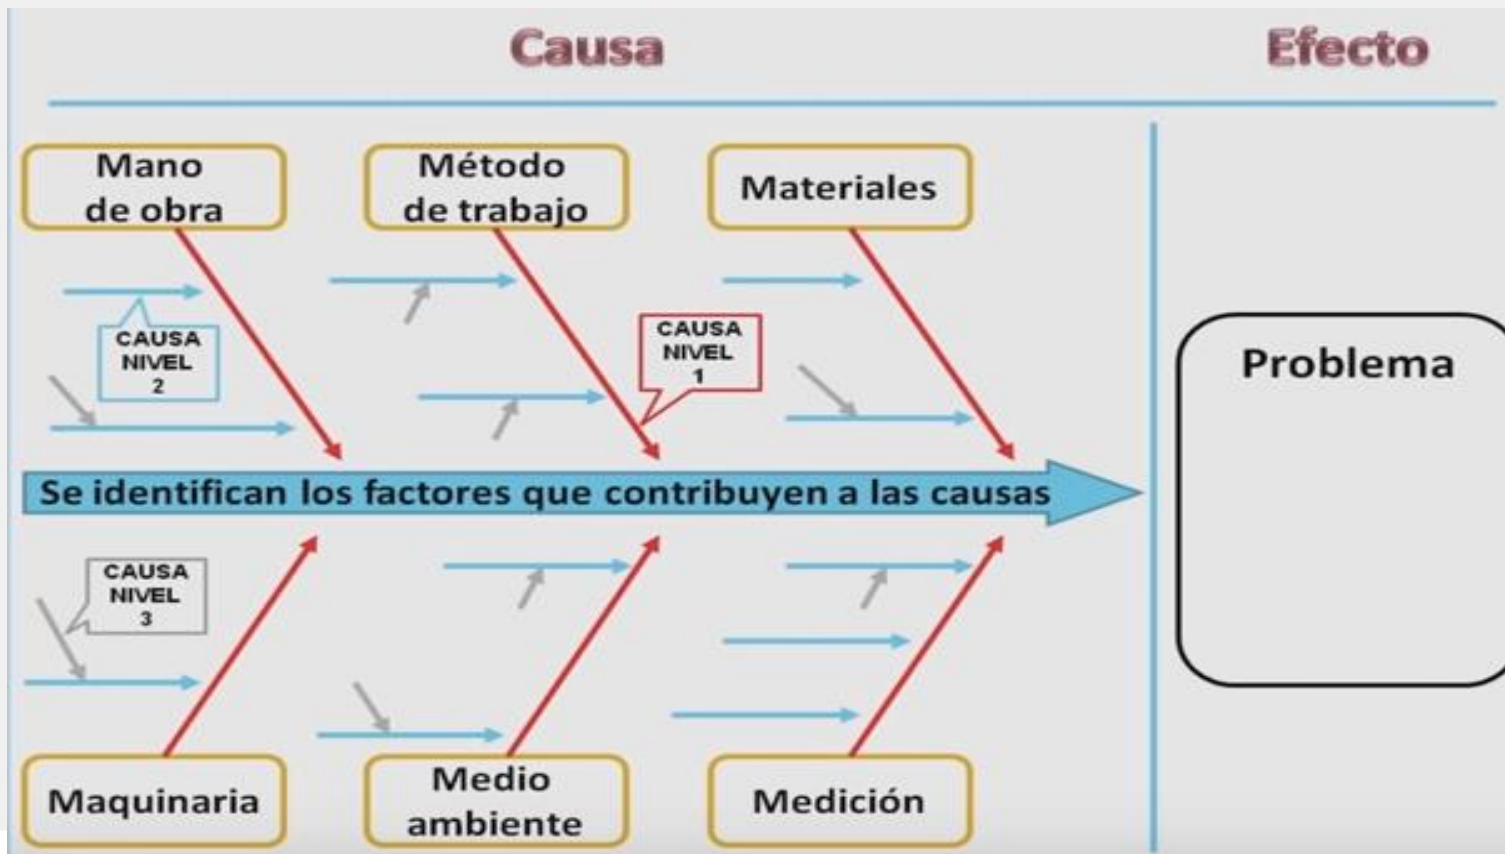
Causa

Efecto

Mano de obra

Método de trabajo

Materiales

CAUSA NIVEL 2

CAUSA NIVEL 1

Problema

Se identifican los factores que contribuyen a las causas

CAUSA NIVEL 3

Maquinaria

Medio ambiente

Medición